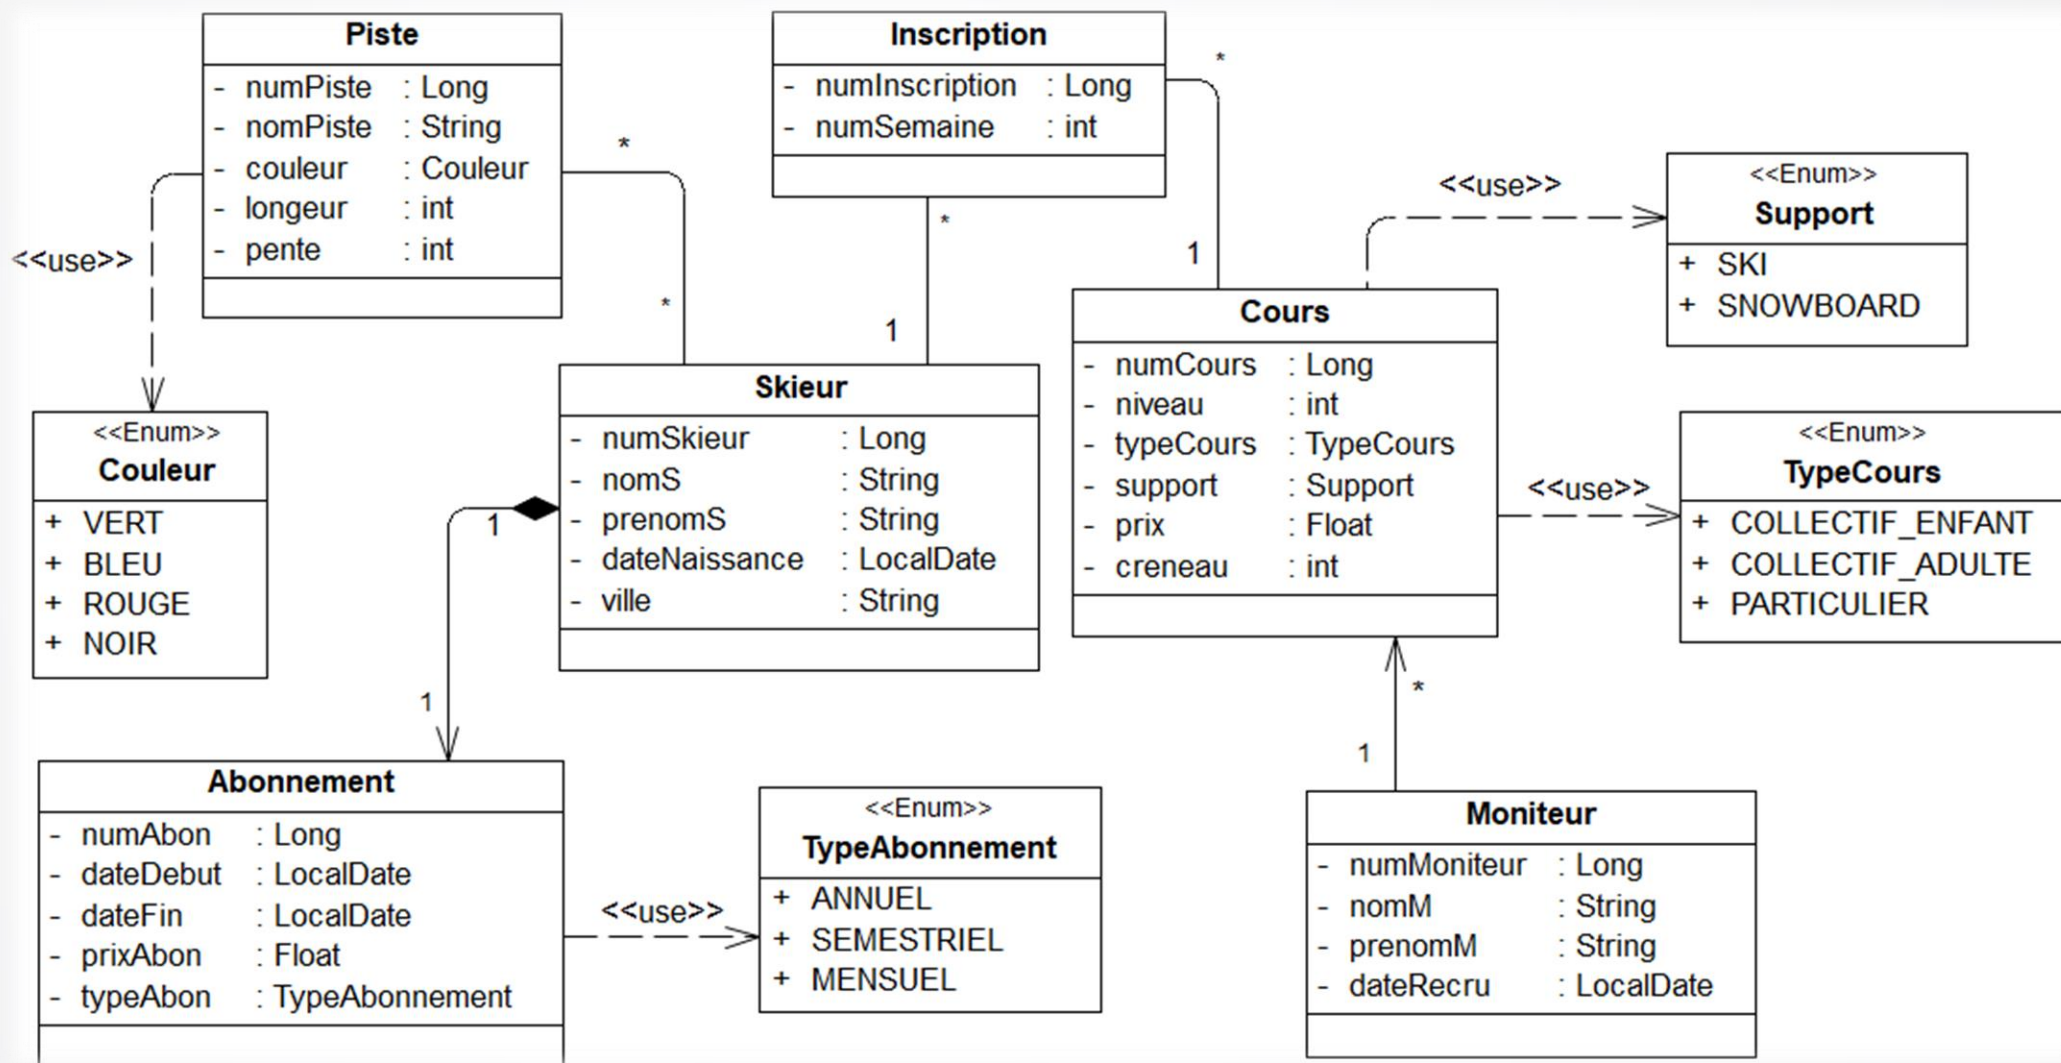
Piste
- numPiste : Long
- nomPiste : String
- couleur : Couleur
- longeur : int
- pente : int

Inscription
- numInscription : Long
- numSemaine : int

*

*

<<use>>

<<Enum>>
Support
+ SKI
+ SNOWBOARD

<<use>>

*

*

*

1

1

Cours
- numCours : Long
- niveau : int
- typeCours : TypeCours
- support : Support
- prix : Float
- creneau : int

<<Enum>>
Couleur
+ VERT
+ BLEU
+ ROUGE
+ NOIR

Skieur
- numSkieur : Long
- nomS : String
- prenomS : String
- dateNaissance : LocalDate
- ville : String

1

<<use>>

<<Enum>>
TypeCours
+ COLLECTIF_ENFANT
+ COLLECTIF_ADULTE
+ PARTICULIER

1

*

1

Abonnement
- numAbon : Long
- dateDebut : LocalDate
- dateFin : LocalDate
- prixAbon : Float
- typeAbon : TypeAbonnement

<<use>>

<<Enum>>
TypeAbonnement
+ ANNUEL
+ SEMESTRIEL
+ MENSUEL

Moniteur
- numMoniteur : Long
- nomM : String
- prenomM : String
- dateRecru : LocalDate